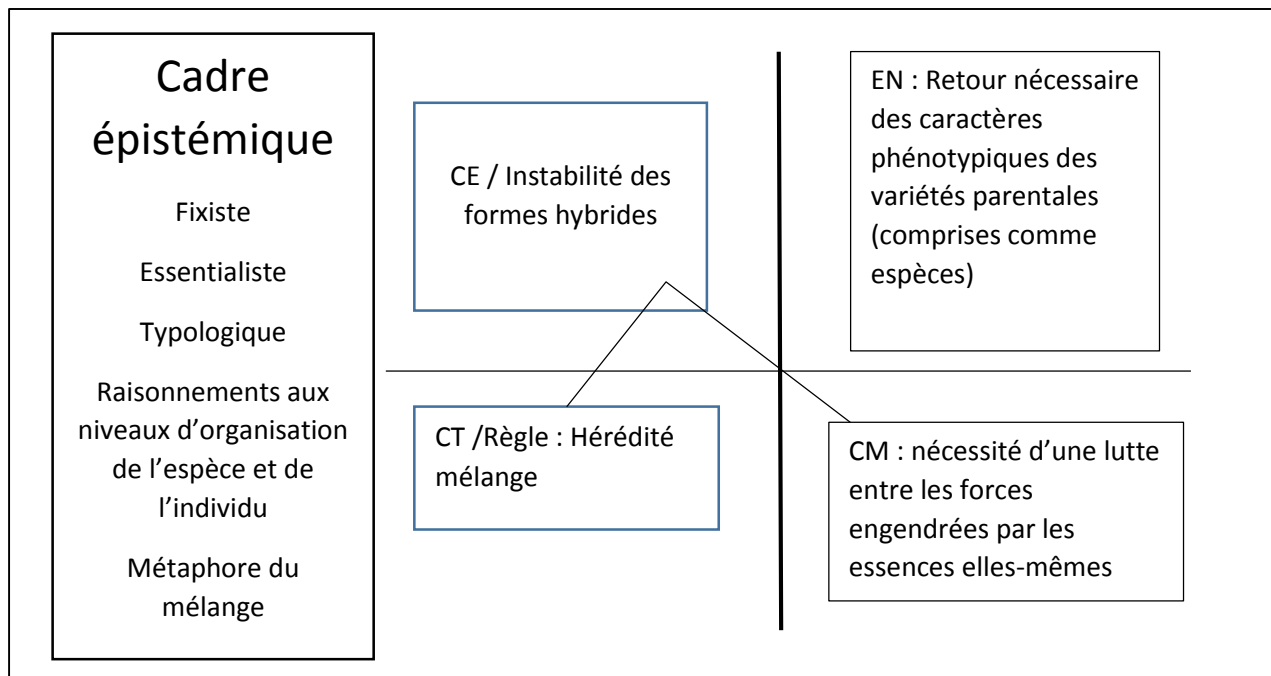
Cadre épistémique

Fixiste

Essentialiste

Typologique

Raisonnements aux niveaux d'organisation de l'espèce et de l'individu

Métaphore du mélange

CE / Instabilité des formes hybrides

EN : Retour nécessaire des caractères phénotypiques des variétés parentales (comprises comme espèces)

CT /Règle : Hérédité mélange

CM : nécessité d'une lutte entre les forces engendrées par les essences elles-mêmes